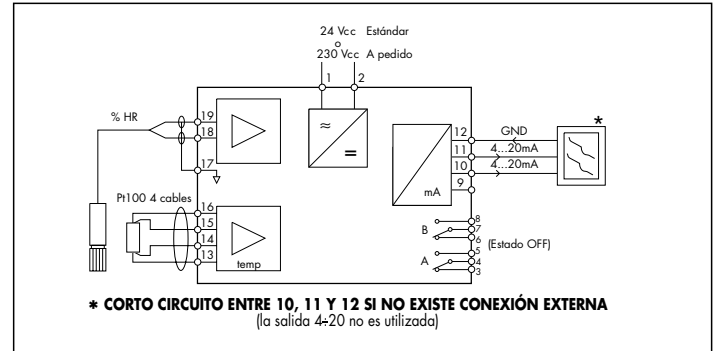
24 Vcc Estándar
o
230 Vcc A pedido

1 2

% HR

19
18
17

Pt100 4 cables

16
15
14
13

temp

≈
=

mA

12
11
10
9

GND
4...20mA
4...20mA

*

B
A

8
7
6
5
4
3

(Estado OFF)

* CORTO CIRCUITO ENTRE 10, 11 Y 12 SI NO EXISTE CONEXIÓN EXTERNA
(la salida 4÷20 no es utilizada)